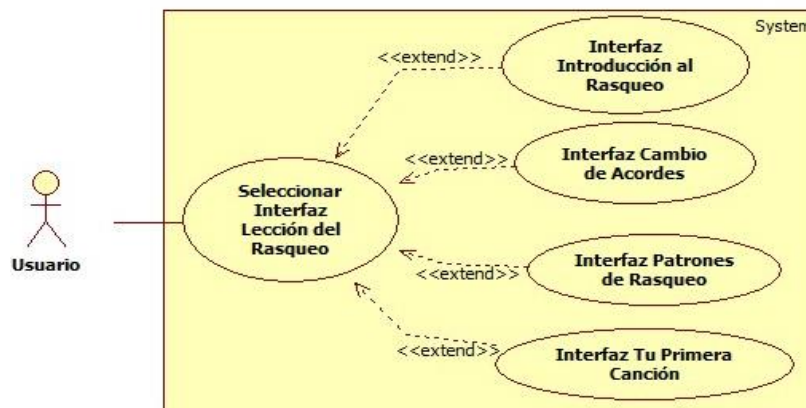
System

Interfaz Introducción al Rasqueo

<<extend>>

Interfaz Cambio de Acordes

<<extend>>

Seleccionar Interfaz Lección del Rasqueo

Usuario

Interfaz Patrones de Rasqueo

<<extend>>

Interfaz Tu Primera Canción

<<extend>>